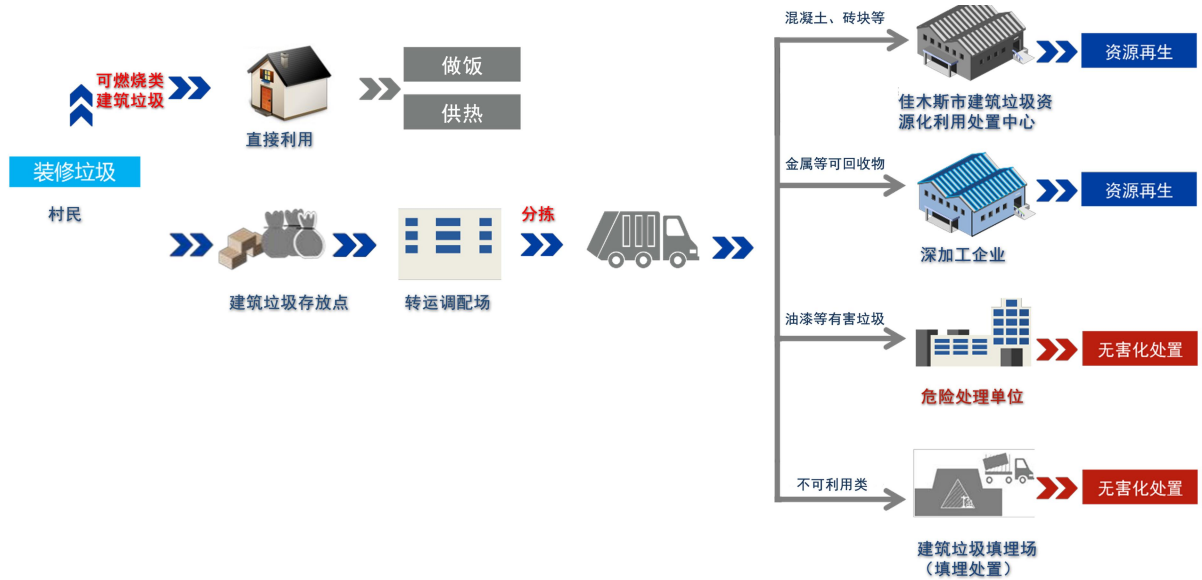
可燃烧类
建筑垃圾

直接利用

做饭

供热

装修垃圾

村民

建筑垃圾存放点

转运调配场

分拣

混凝土、砖块等

佳木斯市建筑垃圾资源化利用处置中心

资源再生

金属等可回收物

深加工企业

资源再生

油漆等有害垃圾

危险处理单位

无害化处置

不可利用类

建筑垃圾填埋场
（填埋处置）

无害化处置